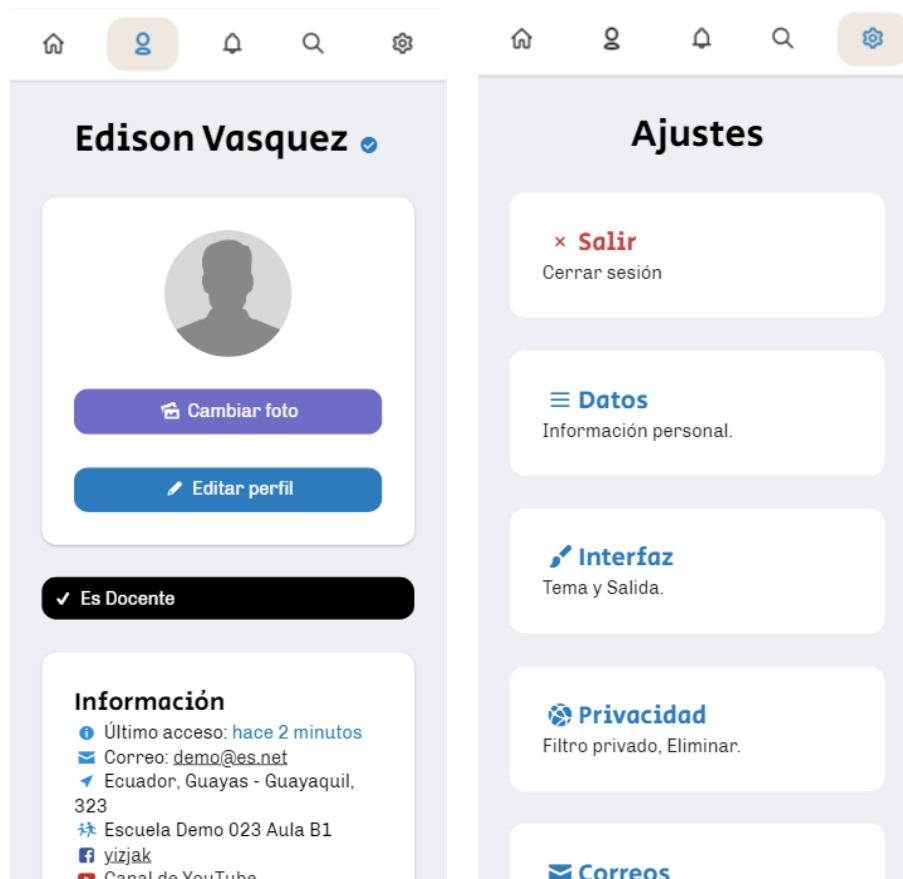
Edison Vasquez

Cambiar foto

Editar perfil

✓ Es Docente

Información
Último acceso: hace 2 minutos
Correo: demo@es.net
Ecuador, Guayas - Guayaquil, 323
Escuela Demo 023 Aula B1
yizjak
Canal de YouTube

Ajustes

× Salir
Cerrar sesión

Datos
Información personal.

Interfaz
Tema y Salida.

Privacidad
Filtro privado, Eliminar.

Correos